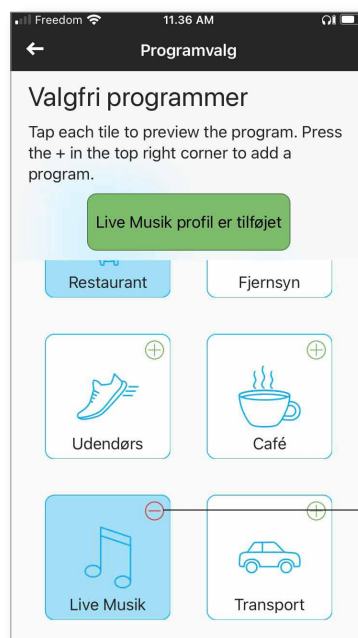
Freedom 11.36 AM

Programvalg

Valgfri programmer

Tap each tile to preview the program. Press the + in the top right corner to add a program.

Live Musik profil er tilføjet

Restaurant

Fjernsyn

Udendørs

Café

Live Musik

Transport